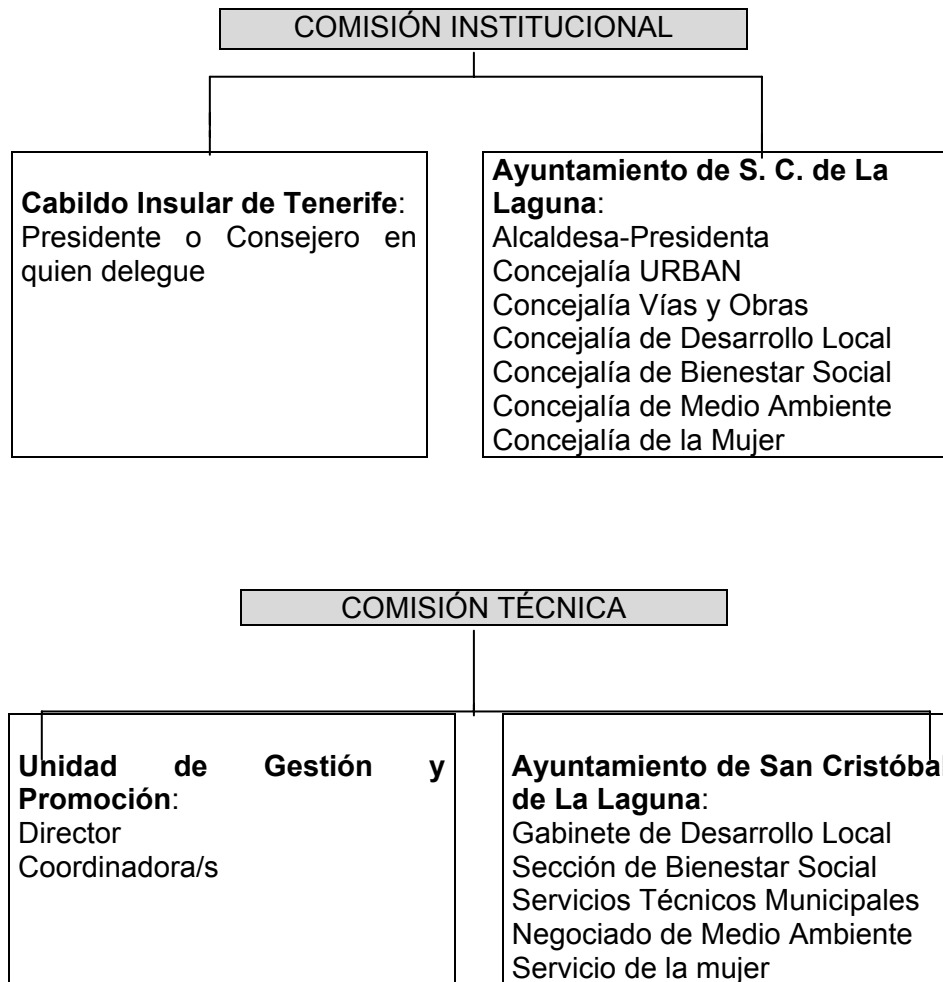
COMISIÓN INSTITUCIONAL

**Cabildo Insular de Tenerife**: Presidente o Consejero en quien delegue

**Ayuntamiento de S. C. de La Laguna**:
Alcaldesa-Presidenta
Concejalía URBAN
Concejalía Vías y Obras
Concejalía de Desarrollo Local
Concejalía de Bienestar Social
Concejalía de Medio Ambiente
Concejalía de la Mujer

COMISIÓN TÉCNICA

**Unidad de Gestión y Promoción**:
Director
Coordinadora/s

**Ayuntamiento de San Cristóbal de La Laguna**:
Gabinete de Desarrollo Local
Sección de Bienestar Social
Servicios Técnicos Municipales
Negociado de Medio Ambiente
Servicio de la mujer